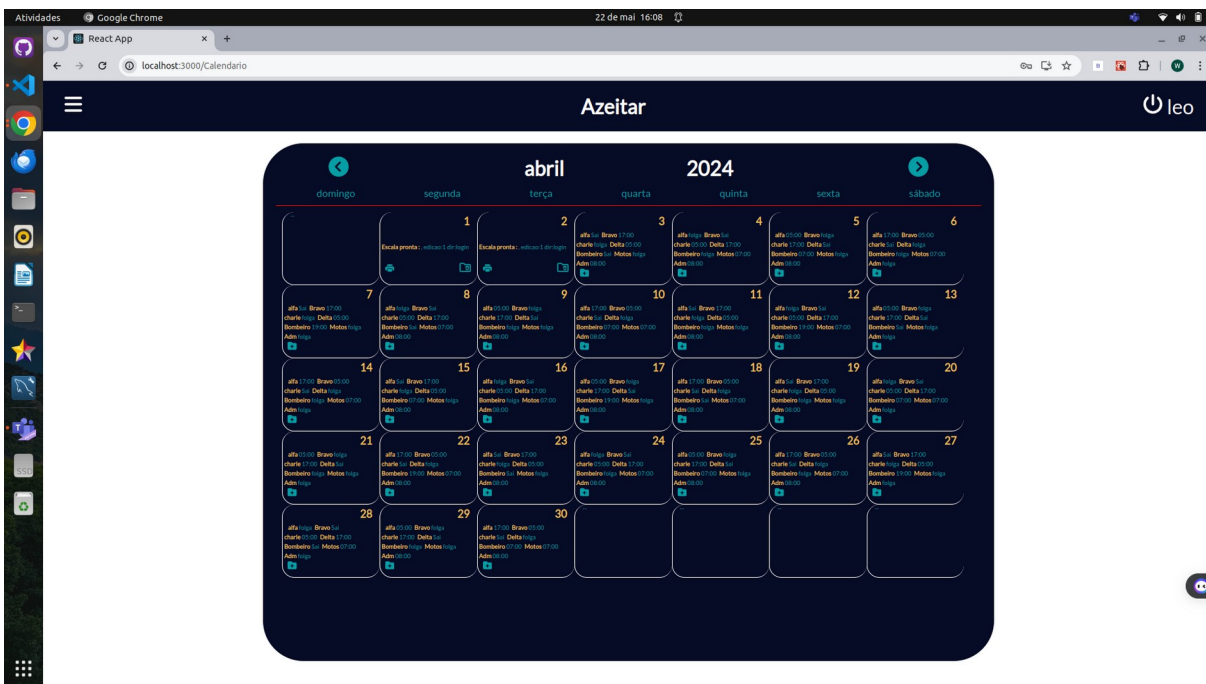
Atividades Google Chrome 22 de mai 16:08

React App ×

localhost:3000/Calendario

Azeitar

leo

abril 2024

| domingo | segunda | terça | quarta | quinta | sexta | sábado |
|---|---|---|---|---|---|---|
| | 1 Escala pronta : .edicao 1 dir.login | 2 Escala pronta : .edicao 1 dir.login | 3 alfa Sai Bravo 17:00 charlie folga Delta 05:00 Bombeiro Sai Motos folga Adm 08:00 | 4 alfa folga Bravo Sai charlie 05:00 Delta 17:00 Bombeiro folga Motos 07:00 Adm 08:00 | 5 alfa 05:00 Bravo folga charlie 17:00 Delta Sai Bombeiro 07:00 Motos folga Adm 08:00 | 6 alfa 17:00 Bravo 05:00 charlie Sai Delta folga Bombeiro folga Motos 07:00 Adm folga |
| 7 alfa Sai Bravo 17:00 charlie folga Delta 05:00 Bombeiro 19:00 Motos folga Adm folga | 8 alfa folga Bravo Sai charlie 05:00 Delta 17:00 Bombeiro Sai Motos 07:00 Adm 08:00 | 9 alfa 05:00 Bravo folga charlie 17:00 Delta Sai Bombeiro folga Motos folga Adm 08:00 | 10 alfa 17:00 Bravo 05:00 charlie Sai Delta folga Bombeiro 07:00 Motos 07:00 Adm 08:00 | 11 alfa Sai Bravo 17:00 charlie folga Delta 05:00 Bombeiro folga Motos folga Adm 08:00 | 12 alfa folga Bravo Sai charlie 05:00 Delta 17:00 Bombeiro 19:00 Motos 07:00 Adm 08:00 | 13 alfa 05:00 Bravo folga charlie 17:00 Delta Sai Bombeiro Sai Motos folga Adm folga |
| 14 alfa 17:00 Bravo 05:00 charlie Sai Delta folga Bombeiro folga Motos 07:00 Adm folga | 15 alfa Sai Bravo 17:00 charlie folga Delta 05:00 Bombeiro 07:00 Motos folga Adm 08:00 | 16 alfa folga Bravo Sai charlie 05:00 Delta 17:00 Bombeiro folga Motos 07:00 Adm 08:00 | 17 alfa 05:00 Bravo folga charlie 17:00 Delta Sai Bombeiro 19:00 Motos folga Adm 08:00 | 18 alfa 17:00 Bravo 05:00 charlie Sai Delta folga Bombeiro Sai Motos 07:00 Adm 08:00 | 19 alfa Sai Bravo 17:00 charlie folga Delta 05:00 Bombeiro folga Motos folga Adm 08:00 | 20 alfa folga Bravo Sai charlie 05:00 Delta 17:00 Bombeiro 07:00 Motos 07:00 Adm folga |
| 21 alfa 05:00 Bravo folga charlie 17:00 Delta Sai Bombeiro folga Motos folga Adm folga | 22 alfa 17:00 Bravo 05:00 charlie Sai Delta folga Bombeiro 19:00 Motos 07:00 Adm 08:00 | 23 alfa Sai Bravo 17:00 charlie folga Delta 05:00 Bombeiro Sai Motos folga Adm 08:00 | 24 alfa folga Bravo Sai charlie 05:00 Delta 17:00 Bombeiro folga Motos 07:00 Adm 08:00 | 25 alfa 05:00 Bravo folga charlie 17:00 Delta Sai Bombeiro 07:00 Motos folga Adm 08:00 | 26 alfa 17:00 Bravo 05:00 charlie Sai Delta folga Bombeiro folga Motos 07:00 Adm 08:00 | 27 alfa Sai Bravo 17:00 charlie folga Delta 05:00 Bombeiro 19:00 Motos folga Adm folga |
| 28 alfa folga Bravo Sai charlie 05:00 Delta 17:00 Bombeiro Sai Motos 07:00 Adm folga | 29 alfa 05:00 Bravo folga charlie 17:00 Delta Sai Bombeiro folga Motos folga Adm 08:00 | 30 alfa 17:00 Bravo 05:00 charlie Sai Delta folga Bombeiro 07:00 Motos 07:00 Adm 08:00 | | | | |